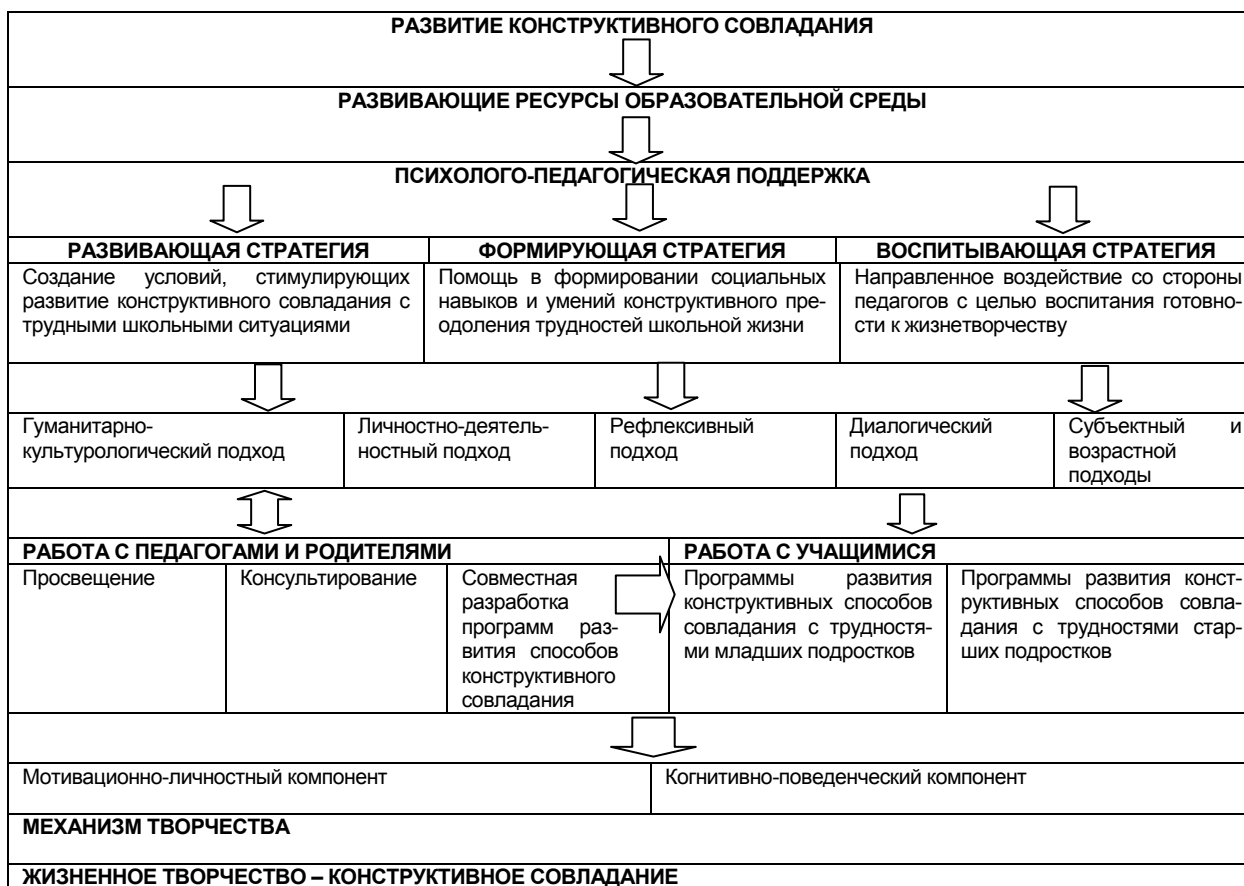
РАЗВИТИЕ КОНСТРУКТИВНОГО СОВЛАДАНИЯ

РАЗВИВАЮЩИЕ РЕСУРСЫ ОБРАЗОВАТЕЛЬНОЙ СРЕДЫ

ПСИХОЛОГО-ПЕДАГОГИЧЕСКАЯ ПОДДЕРЖКА

| РАЗВИВАЮЩАЯ СТРАТЕГИЯ | ФОРМИРУЮЩАЯ СТРАТЕГИЯ | ВОСПИТЫВАЮЩАЯ СТРАТЕГИЯ |
|---|---|---|
| Создание условий, стимулирующих развитие конструктивного совладания с трудными школьными ситуациями | Помощь в формировании социальных навыков и умений конструктивного преодоления трудностей школьной жизни | Направленное воздействие со стороны педагогов с целью воспитания готовности к жизнетворчеству |

| Гуманитарно-культурологический подход | Личностно-деятельностный подход | Рефлексивный подход | Диалогический подход | Субъектный и возрастной подходы |
|---|---|---|---|---|

РАБОТА С ПЕДАГОГАМИ И РОДИТЕЛЯМИ

| Просвещение | Консультирование | Совместная разработка программ развития способов конструктивного совладания |
|---|---|---|

РАБОТА С УЧАЩИМИСЯ

| Программы развития конструктивных способов совладания с трудностями младших подростков | Программы развития конструктивных способов совладания с трудностями старших подростков |
|---|---|

| Мотивационно-личностный компонент | Когнитивно-поведенческий компонент |
|---|---|

МЕХАНИЗМ ТВОРЧЕСТВА

ЖИЗНЕННОЕ ТВОРЧЕСТВО – КОНСТРУКТИВНОЕ СОВЛАДАНИЕ